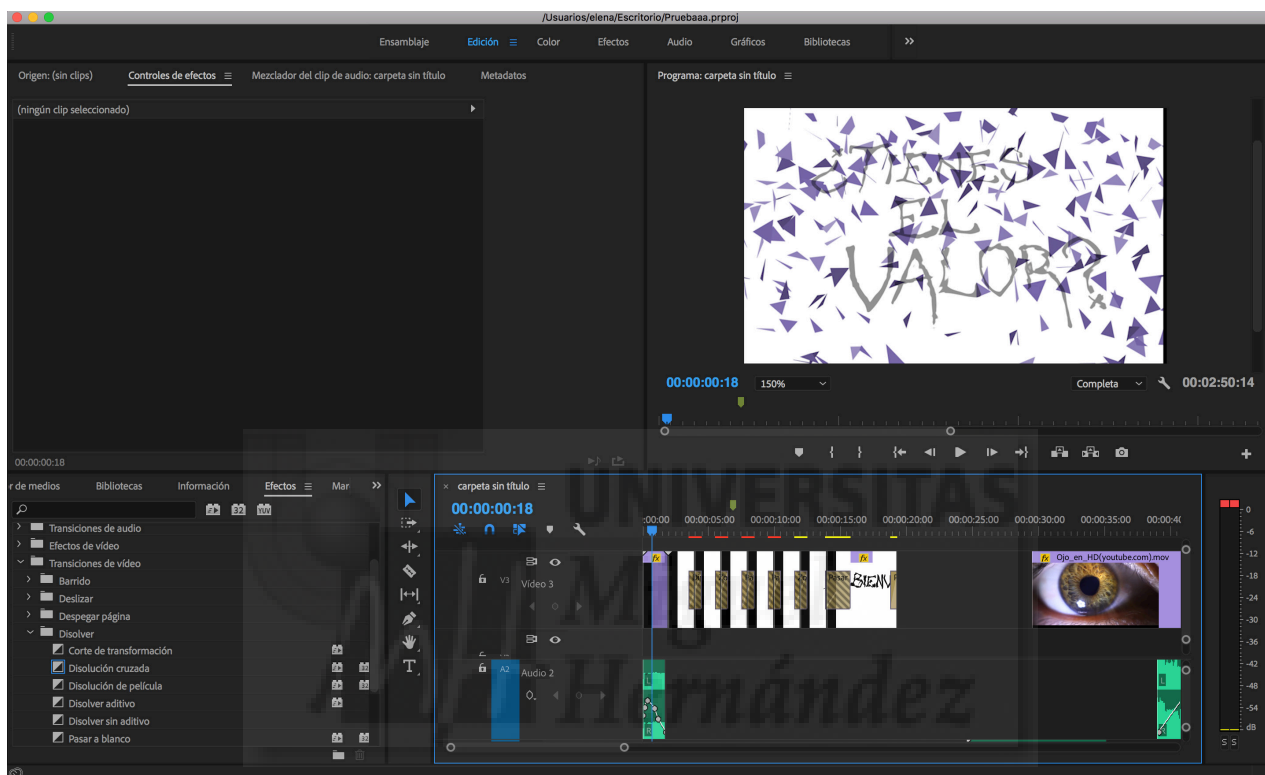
/Usuarios/elena/Escritorio/Pruebaaa.prproj

Ensamblaje Edición ≡ Color Efectos Audio Gráficos Bibliotecas »

Origen: (sin clips) Controles de efectos ≡ Mezclador del clip de audio: carpeta sin título Metadatos

(ningún clip seleccionado)

00:00:00:18

Programa: carpeta sin título ≡

¿TIENES EL VALOR?

00:00:00:18 150% Completa 00:02:50:14

r de medios Bibliotecas Información Efectos ≡ Mar »

Transiciones de audio
Efectos de vídeo
Transiciones de vídeo
Barrido
Deslizar
Despegar página
Disolver
Corte de transformación
Disolución cruzada
Disolución de película
Disolver aditivo
Disolver sin aditivo
Pasar a blanco

× carpeta sin título ≡
00:00:00:18

:00:00 00:00:05:00 00:00:10:00 00:00:15:00 00:00:20:00 00:00:25:00 00:00:30:00 00:00:35:00 00:00:4

V3 Vídeo 3
A2 Audio 2

BIENV
Ojo_en_HD(youtube.com).mov

0 -6 -12 -18 -24 -30 -36 -42 -48 -54 dB
S S

UNIVERSITAS Miguel Hernández